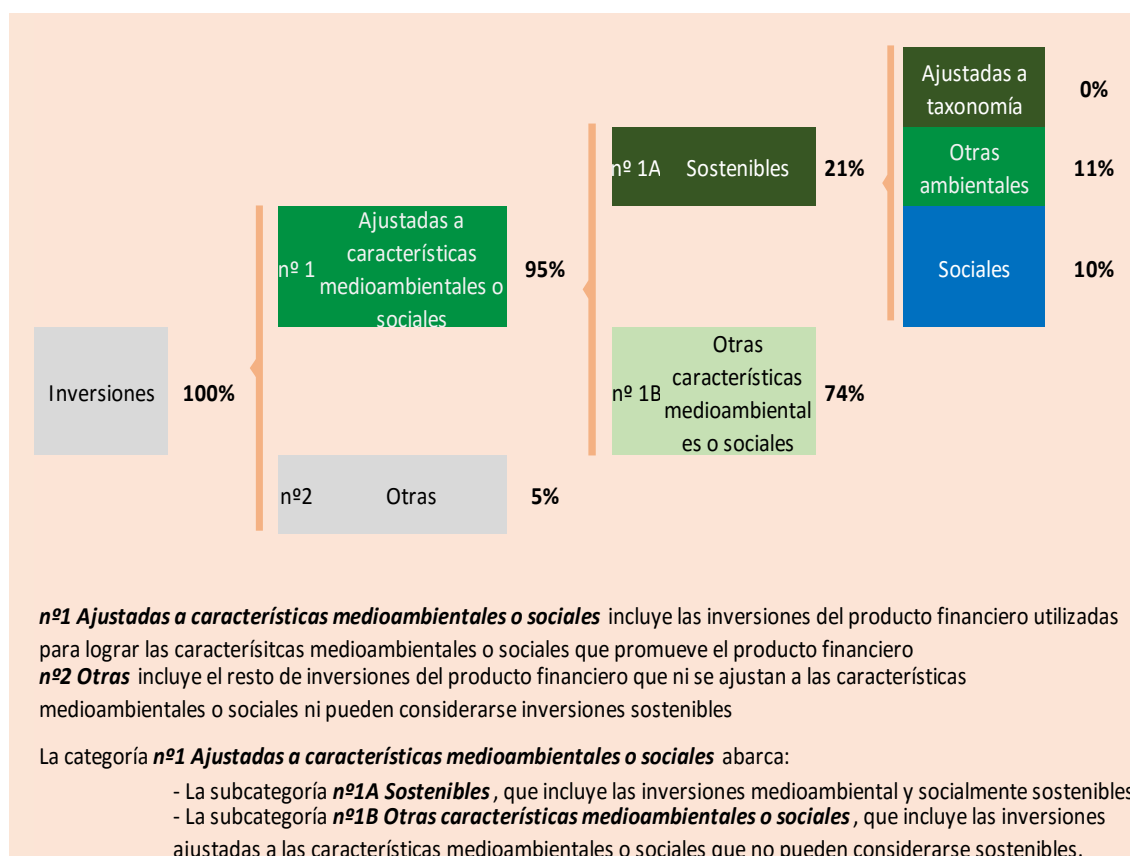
Ajustadas a taxonomía 0%

nº 1A Sostenibles 21%

Otras ambientales 11%

nº 1 Ajustadas a características medioambientales o sociales 95%

Sociales 10%

Inversiones 100%

nº 1B Otras características medioambientales o sociales 74%

nº2 Otras 5%

***nº1 Ajustadas a características medioambientales o sociales*** incluye las inversiones del producto financiero utilizadas para lograr las caracterísitcas medioambientales o sociales que promueve el producto financiero
***nº2 Otras*** incluye el resto de inversiones del producto financiero que ni se ajustan a las características medioambientales o sociales ni pueden considerarse inversiones sostenibles

La categoría ***nº1 Ajustadas a características medioambientales o sociales*** abarca:

- La subcategoría ***nº1A Sostenibles***, que incluye las inversiones medioambiental y socialmente sostenibles
- La subcategoría ***nº1B Otras características medioambientales o sociales***, que incluye las inversiones ajustadas a las características medioambientales o sociales que no pueden considerarse sostenibles.